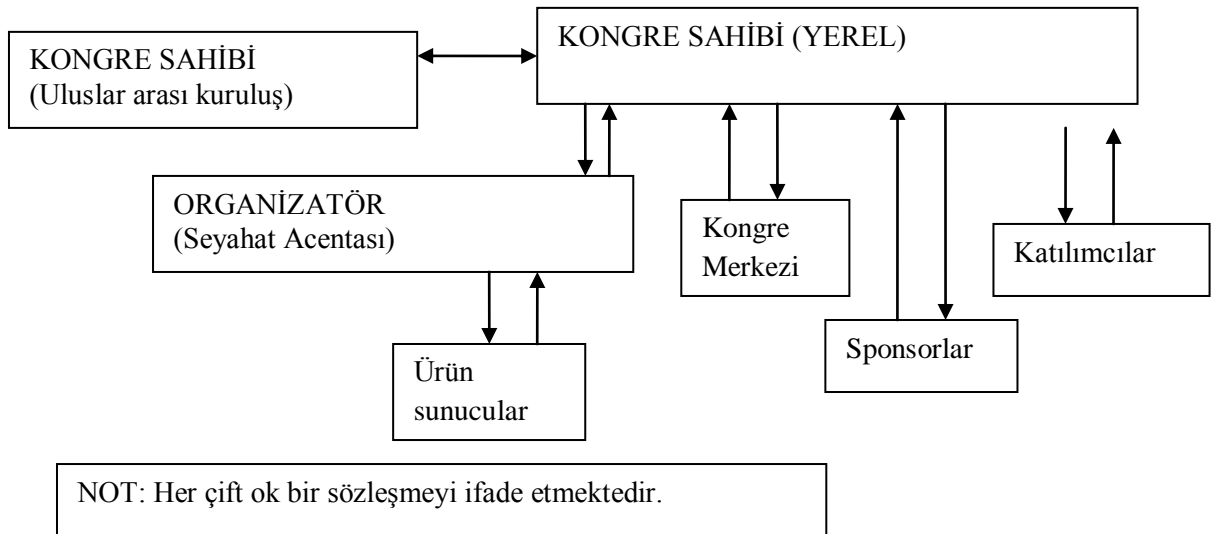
KONGRE SAHİBİ (Uluslar arası kuruluş)

KONGRE SAHİBİ (YEREL)

ORGANİZATÖR (Seyahat Acentası)

Kongre Merkezi

Katılımcılar

Sponsorlar

Ürün sunucular

NOT: Her çift ok bir sözleşmeyi ifade etmektedir.